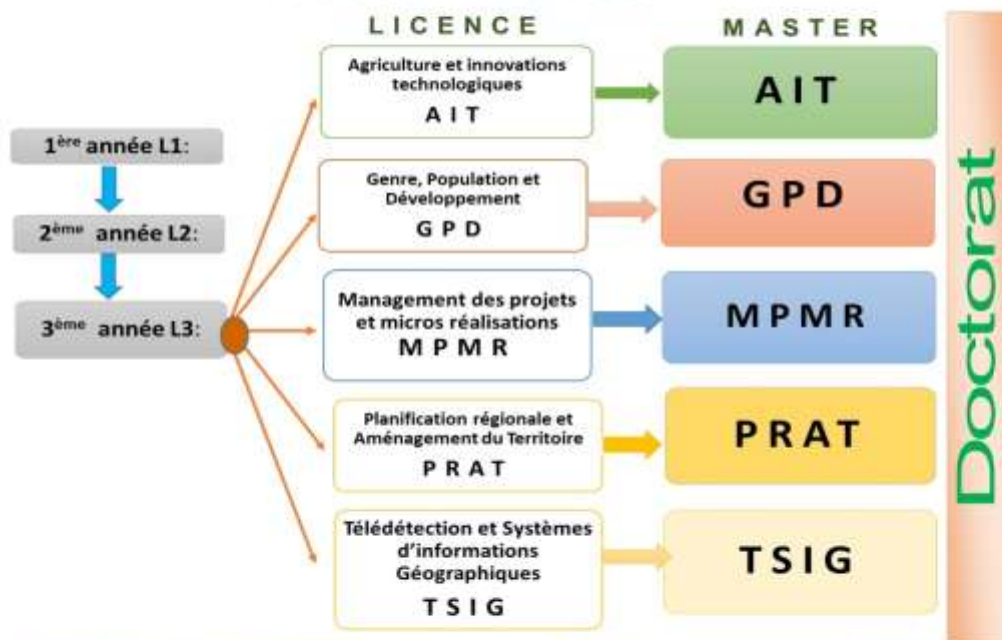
LICENCE

MASTER

1ère année L1:

2ème année L2:

3ème année L3:

Agriculture et innovations technologiques
AIT

AIT

Genre, Population et Développement
GPD

GPD

Management des projets et micros réalisations
MPMR

MPMR

Planification régionale et Aménagement du Territoire
PRAT

PRAT

Télédétection et Systèmes d'informations Géographiques
TSIG

TSIG

Doctorat